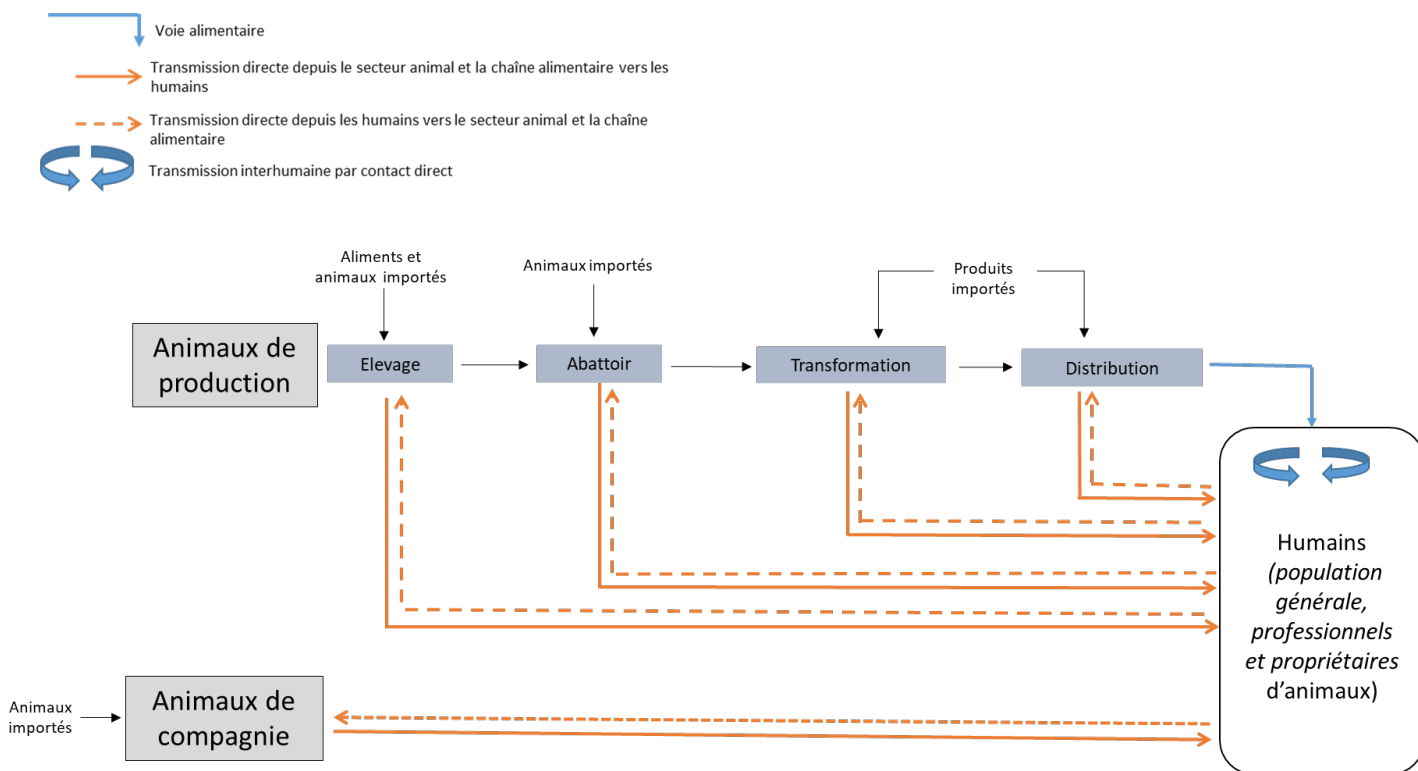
Voie alimentaire

Transmission directe depuis le secteur animal et la chaîne alimentaire vers les humains

Transmission directe depuis les humains vers le secteur animal et la chaîne alimentaire

Transmission interhumaine par contact direct

Aliments et animaux importés

Animaux importés

Produits importés

Animaux de production

Elevage

Abattoir

Transformation

Distribution

Humains (population générale, professionnels et propriétaires d'animaux)

Animaux importés

Animaux de compagnie